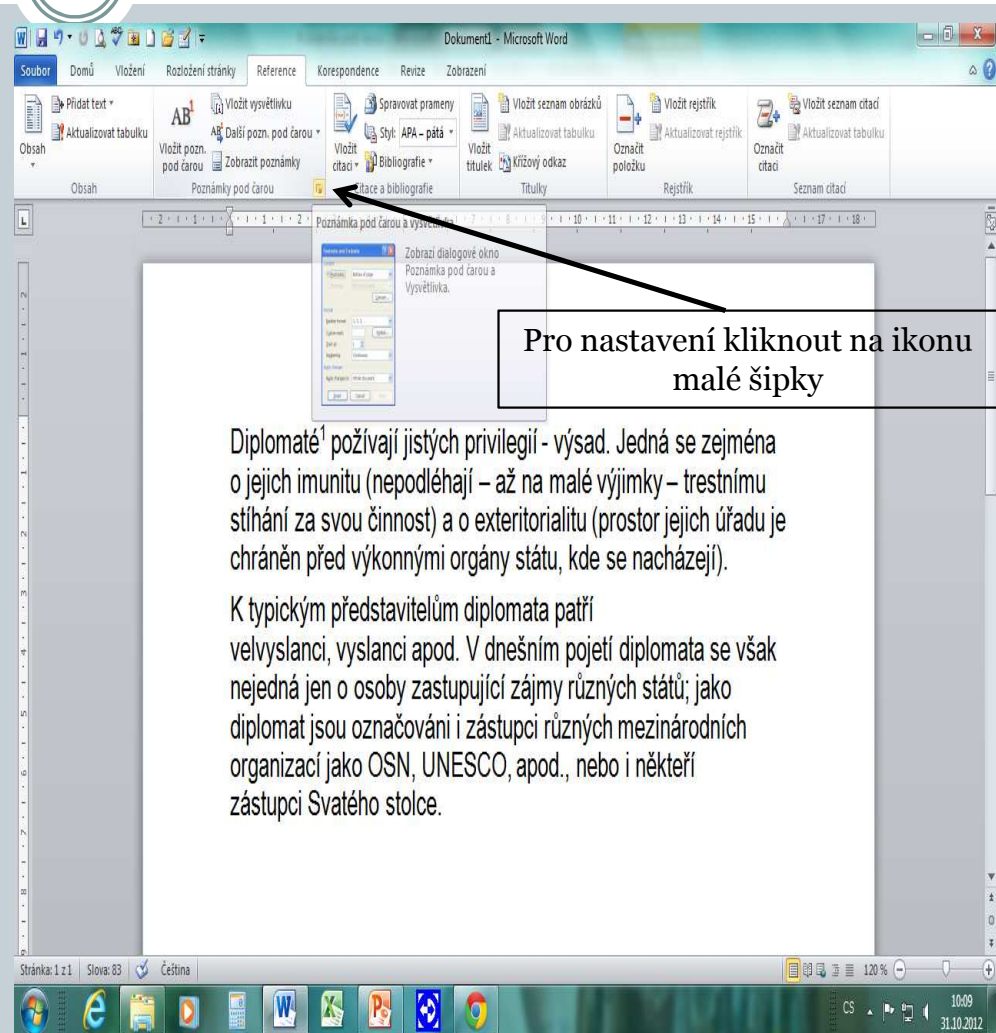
Dokument1 - Microsoft Word

Soubor Domů Vložení Rozložení stránky Reference Korespondence Revize Zobrazení

Obsah Přidat text Aktualizovat tabulku Obsah

AB$^1$ Vložit pozn. pod čarou Vložit vysvětlivku Další pozn. pod čarou Zobrazit poznámky Poznámky pod čarou

Vložit citaci Spravovat prameny Styl: APA – pátá Bibliografie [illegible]itace a bibliografie

Vložit titulek Vložit seznam obrázků Aktualizovat tabulku Křížový odkaz Titulky

Označit položku Vložit rejstřík Aktualizovat rejstřík Rejstřík

Označit citaci Vložit seznam citací Aktualizovat tabulku Seznam citací

Poznámka pod čarou a vysvětlivka

Zobrazí dialogové okno Poznámka pod čarou a Vysvětlivka.

Pro nastavení kliknout na ikonu malé šipky

Diplomaté$^1$ požívají jistých privilegií - výsad. Jedná se zejména o jejich imunitu (nepodléhají – až na malé výjimky – trestnímu stíhání za svou činnost) a o exteritorialitu (prostor jejich úřadu je chráněn před výkonnými orgány státu, kde se nacházejí).

K typickým představitelům diplomata patří velvyslanci, vyslanci apod. V dnešním pojetí diplomata se však nejedná jen o osoby zastupující zájmy různých států; jako diplomat jsou označováni i zástupci různých mezinárodních organizací jako OSN, UNESCO, apod., nebo i někteří zástupci Svatého stolce.

Stránka: 1 z 1 Slova: 83 Čeština 120 %

CS 10:09 31.10.2012